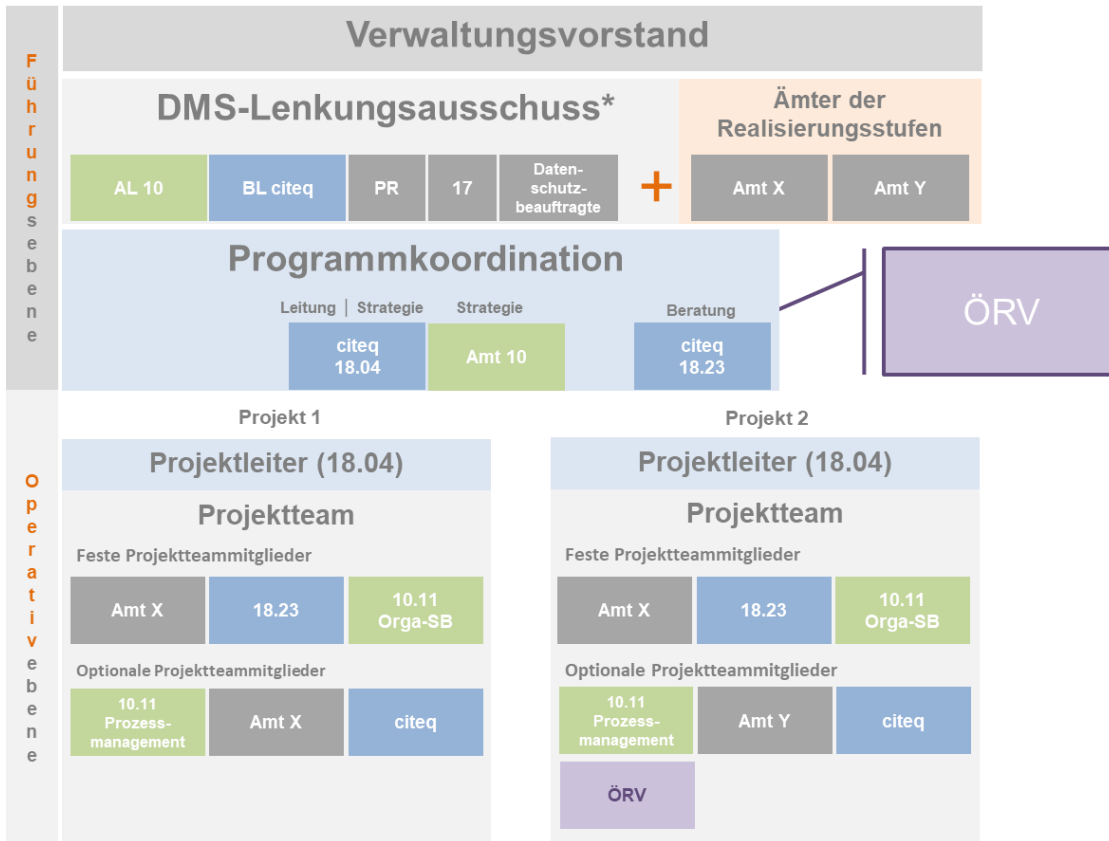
Führungsebene

Verwaltungsvorstand

DMS-Lenkungsausschuss*

AL 10

BL citeq

PR

17

Datenschutzbeauftragte

+

Ämter der Realisierungsstufen

Amt X

Amt Y

Programmkoordination

Leitung | Strategie

citeq 18.04

Strategie

Amt 10

Beratung

citeq 18.23

ÖRV

Operativebene

Projekt 1

Projektleiter (18.04)

Projektteam

Feste Projektteammitglieder

Amt X

18.23

10.11 Orga-SB

Optionale Projektteammitglieder

10.11 Prozessmanagement

Amt X

citeq

Projekt 2

Projektleiter (18.04)

Projektteam

Feste Projektteammitglieder

Amt X

18.23

10.11 Orga-SB

Optionale Projektteammitglieder

10.11 Prozessmanagement

Amt Y

citeq

ÖRV